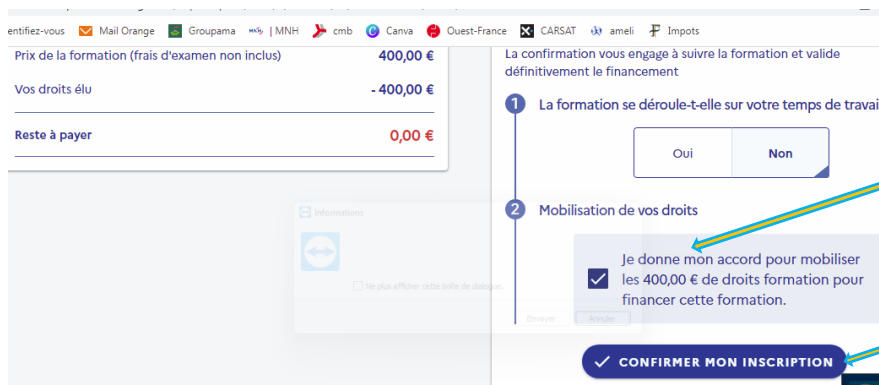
entifiez-vous Mail Orange Groupama | MNH cmb Canva Ouest-France CARSAT ameli Impots

Prix de la formation (frais d'examen non inclus) 400,00 €

Vos droits élu - 400,00 €

Reste à payer 0,00 €

Informations

Ne plus afficher cette boîte de dialogue.

Envoyer Annuler

La confirmation vous engage à suivre la formation et valide définitivement le financement

1 La formation se déroule-t-elle sur votre temps de travai

Oui Non

2 Mobilisation de vos droits

Je donne mon accord pour mobiliser les 400,00 € de droits formation pour financer cette formation.

CONFIRMER MON INSCRIPTION